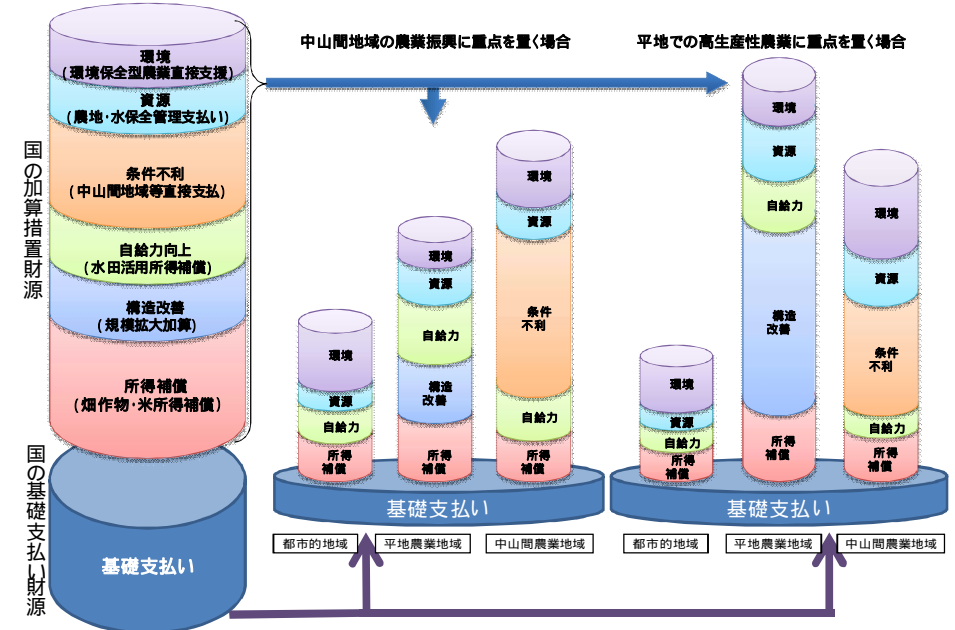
国の加算措置財源

環境
（環境保全型農業直接支援）

資源
（農地・水保全管理支払い）

条件不利
（中山間地域等直接支払）

自給力向上
（水田活用所得補償）

構造改善
（規模拡大加算）

所得補償
（畑作物・米所得補償）

国の基礎支払い財源

基礎支払い

中山間地域の農業振興に重点を置く場合

環境
資源
自給力
所得補償

環境
資源
自給力
構造改善
所得補償

環境
資源
条件不利
自給力
所得補償

基礎支払い

都市的地域
平地農業地域
中山間農業地域

平地での高生産性農業に重点を置く場合

環境
資源
自給力
所得補償

環境
資源
自給力
構造改善
所得補償

環境
資源
条件不利
自給力
所得補償

基礎支払い

都市的地域
平地農業地域
中山間農業地域